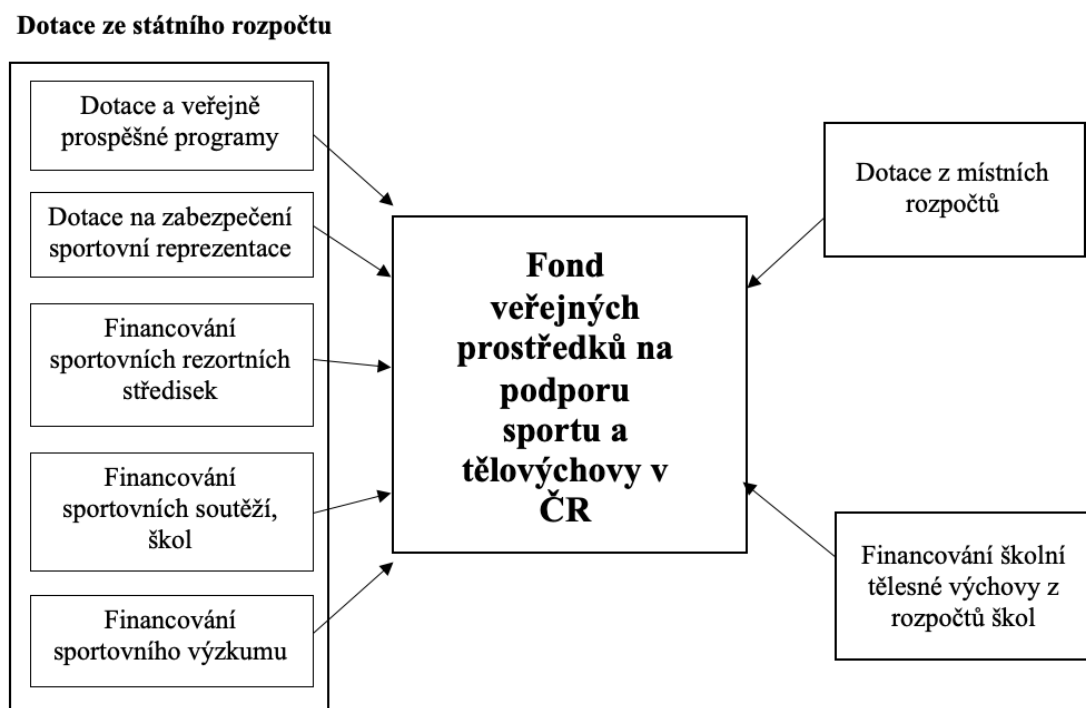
Dotace ze státního rozpočtu

Dotace a veřejně prospěšné programy

Dotace na zabezpečení sportovní reprezentace

Financování sportovních rezortních středisek

Financování sportovních soutěží, škol

Financování sportovního výzkumu

Fond veřejných prostředků na podporu sportu a tělovýchovy v ČR

Dotace z místních rozpočtů

Financování školní tělesné výchovy z rozpočtů škol